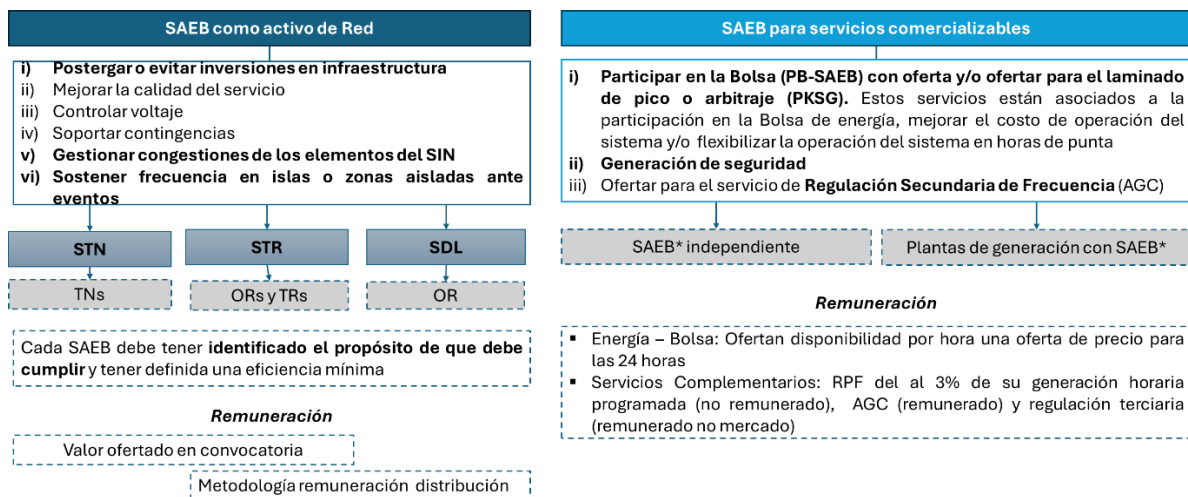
SAEB como activo de Red

i) Postergar o evitar inversiones en infraestructura
ii) Mejorar la calidad del servicio
iii) Controlar voltaje
iv) Soportar contingencias
v) Gestionar congestiones de los elementos del SIN
vi) Sostener frecuencia en islas o zonas aisladas ante eventos

STN

STR

SDL

TNs

ORs y TRs

OR

Cada SAEB debe tener identificado el propósito de que debe cumplir y tener definida una eficiencia mínima

Remuneración

Valor ofertado en convocatoria

Metodología remuneración distribución

SAEB para servicios comercializables

i) Participar en la Bolsa (PB-SAEB) con oferta y/o ofertar para el laminado de pico o arbitraje (PKSG). Estos servicios están asociados a la participación en la Bolsa de energía, mejorar el costo de operación del sistema y/o flexibilizar la operación del sistema en horas de punta
ii) Generación de seguridad
iii) Ofertar para el servicio de Regulación Secundaria de Frecuencia (AGC)

SAEB* independiente

Plantas de generación con SAEB*

Remuneración

▪ Energía – Bolsa: Ofertan disponibilidad por hora una oferta de precio para las 24 horas
▪ Servicios Complementarios: RPF del al 3% de su generación horaria programada (no remunerado), AGC (remunerado) y regulación terciaria (remunerado no mercado)